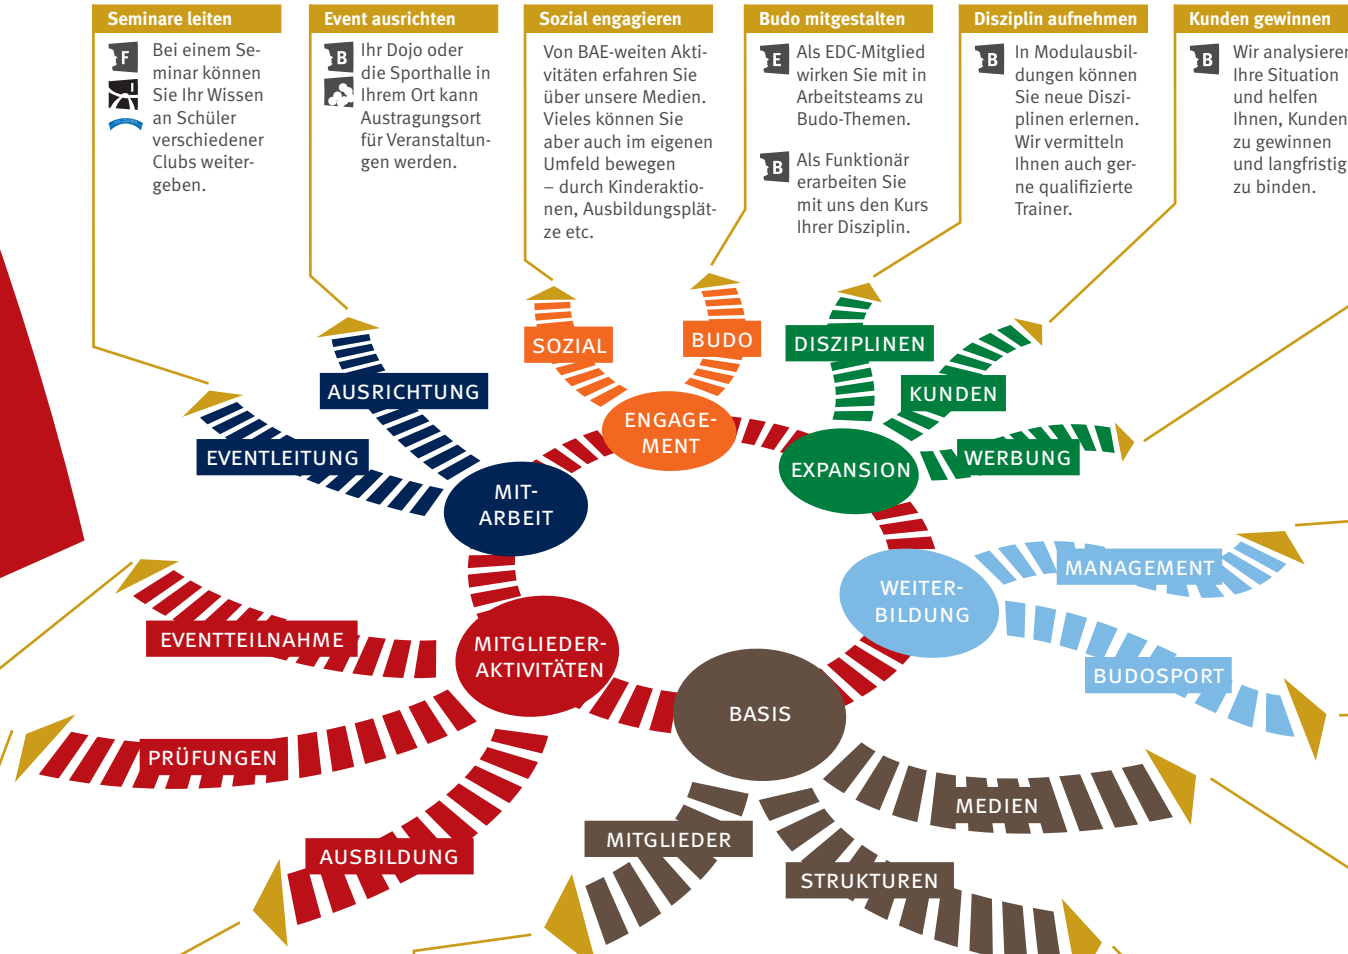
Seminare leiten

F

Bei einem Seminar können Sie Ihr Wissen an Schüler verschiedener Clubs weitergeben.

Event ausrichten

B

Ihr Dojo oder die Sporthalle in Ihrem Ort kann Austragungsort für Veranstaltungen werden.

Sozial engagieren

Von BAE-weiten Aktivitäten erfahren Sie über unsere Medien. Vieles können Sie aber auch im eigenen Umfeld bewegen – durch Kinderaktionen, Ausbildungsplätze etc.

Budo mitgestalten

E

Als EDC-Mitglied wirken Sie mit in Arbeitsteams zu Budo-Themen.

B

Als Funktionär erarbeiten Sie mit uns den Kurs Ihrer Disziplin.

Disziplin aufnehmen

B

In Modulausbildungen können Sie neue Disziplinen erlernen. Wir vermitteln Ihnen auch gerne qualifizierte Trainer.

Kunden gewinnen

B

Wir analysieren Ihre Situation und helfen Ihnen, Kunden zu gewinnen und langfristig zu binden.

SOZIAL

BUDO

DISZIPLINEN

KUNDEN

AUSRICHTUNG

ENGAGEMENT

EVENTLEITUNG

MITARBEIT

EXPANSION

WERBUNG

WEITERBILDUNG

MANAGEMENT

EVENTTEILNAHME

MITGLIEDERAKTIVITÄTEN

BUDOSPORT

BASIS

PRÜFUNGEN

MEDIEN

AUSBILDUNG

MITGLIEDER

STRUKTUREN